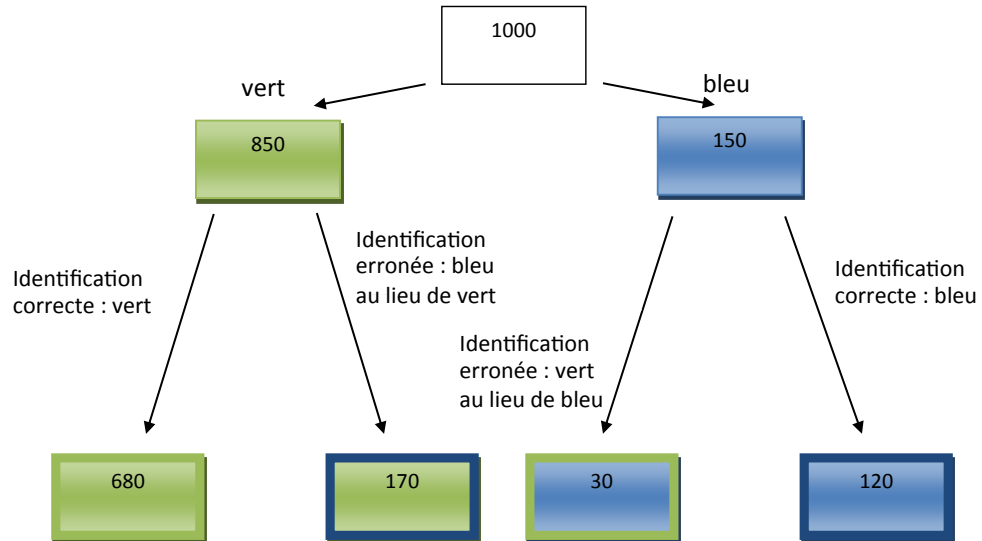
1000

vert

bleu

850

150

Identification correcte : vert

Identification erronée : bleu au lieu de vert

Identification erronée : vert au lieu de bleu

Identification correcte : bleu

680

170

30

120